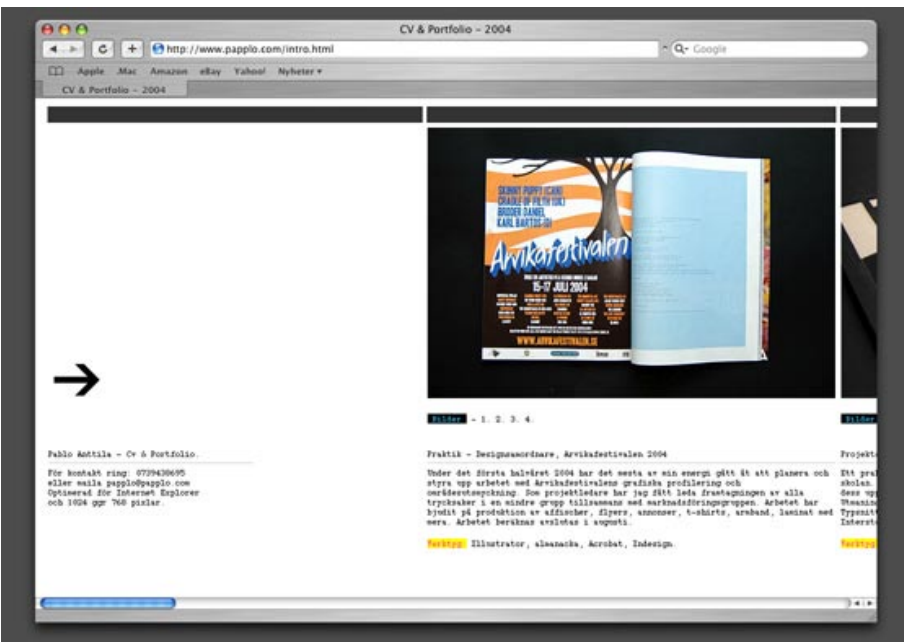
CV & Portfolio – 2004

http://www.papplo.com/intro.html

Q- Google

Apple .Mac Amazon eBay Yahoo! Nyheter ▾

CV & Portfolio – 2004

SKINNY PUPPY (CAN)
CRADLE OF FILTH (UK)
BRODER DANIEL
KARL BARTOS (D)

Arvikafestivalen

15-17 JULI 2004

WWW.ARVIKAFESTIVALEN.SE

→

Bilder – 1. 2. 3. 4.

Bilder

Pablo Anttila – Cv & Portfolio.

För kontakt ring: 0739438695
eller maila papplo@papplo.com
Optimerad för Internet Explorer
och 1024 ggr 768 pixlar.

Praktik – Designsamordnare, Arvikafestivalen 2004

Under det första halvåret 2004 har det mesta av min energi gått åt att planera och styra upp arbetet med Arvikafestivalens grafiska profilering och områdesutsmyckning. Som projektledare har jag fått leda framtagningen av alla trycksaker i en mindre grupp tillsammans med marknadsföringsgruppen. Arbetet har bjudit på produktion av affischer, flyers, annonser, t-shirts, armband, laminat med mera. Arbetet beräknas avslutas i augusti.

Verktyg: Illustrator, almanacka, Acrobat, Indesign.

Projekt

Ett pra
skolan.
dess up
Utvanin
Typsnit
Interst

Verktyg